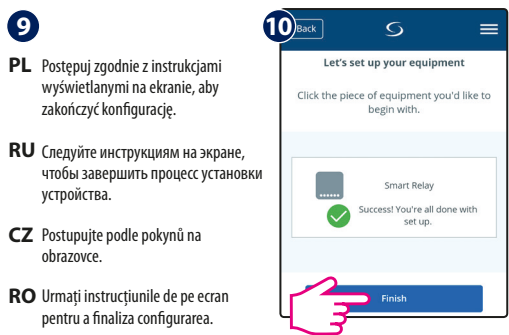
9

PL Postępuj zgodnie z instrukcjami wyświetlanymi na ekranie, aby zakończyć konfigurację.

RU Следуйте инструкциям на экране, чтобы завершить процесс установки устройства.

CZ Postupujte podle pokynů na obrazovce.

RO Urmați instrucțiunile de pe ecran pentru a finaliza configurarea.

10

Back

Let's set up your equipment

Click the piece of equipment you'd like to begin with.

Smart Relay

Success! You're all done with set up.

Finish